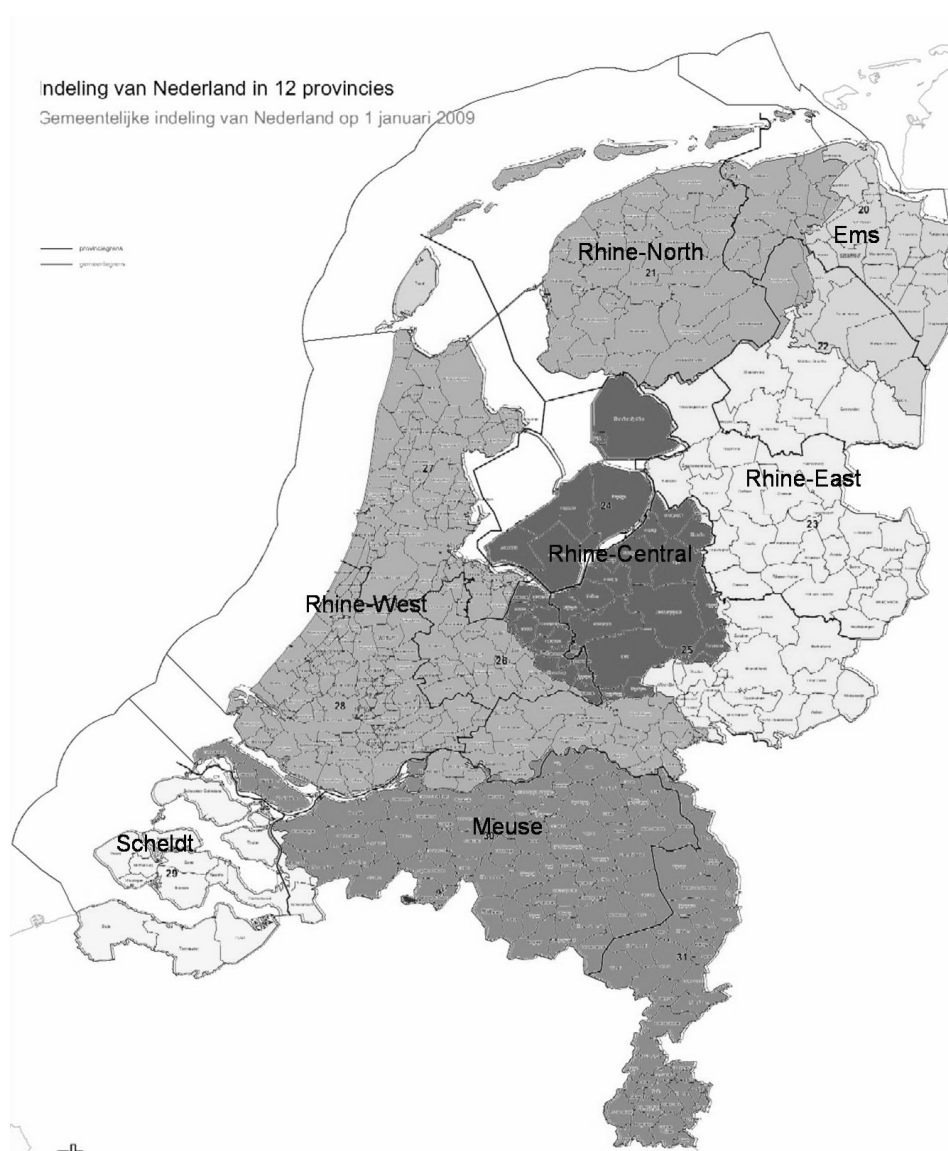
Indeling van Nederland in 12 provincies
Gemeentelijke indeling van Nederland op 1 januari 2009

provinciegrens
gemeentegrens

Rhine-North
21
Ems
20
22
Rhine-East
23
24
Rhine-Central
25
27
Rhine-West
28
28
Scheldt
29
Meuse
30
31